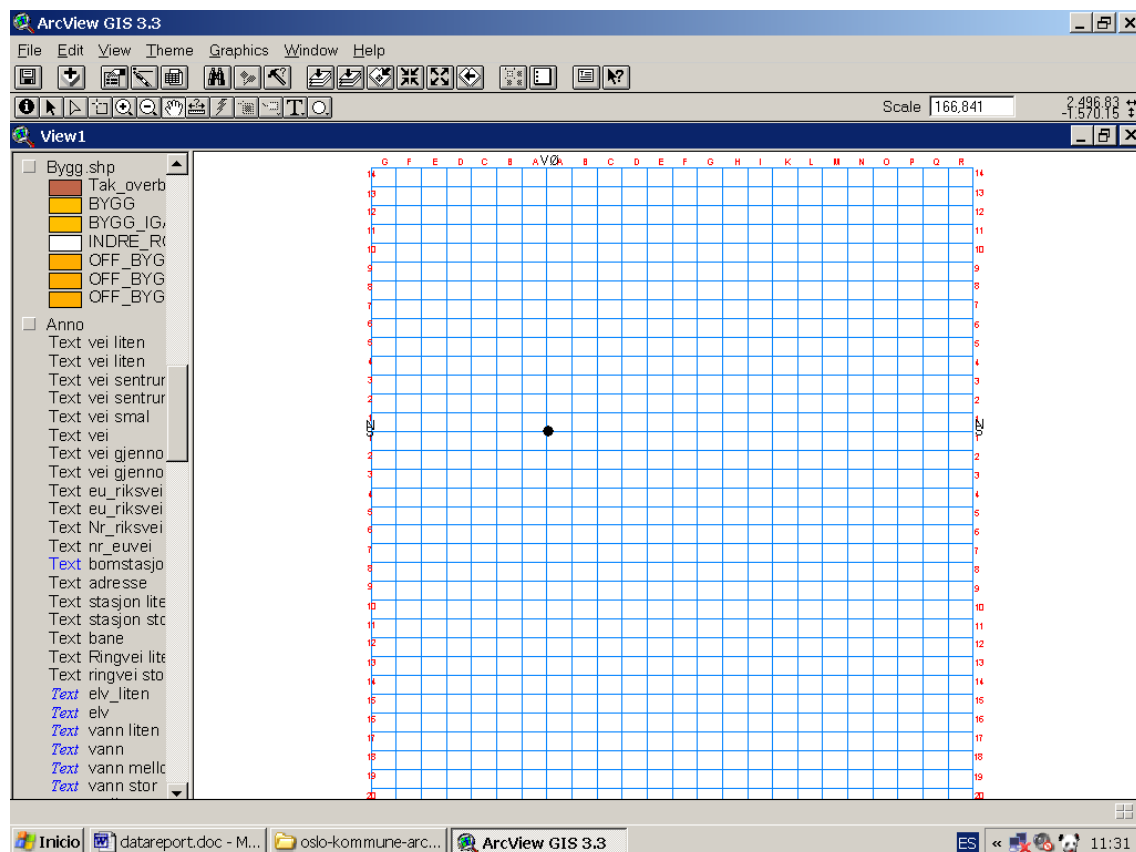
ArcView GIS 3.3

File Edit View Theme Graphics Window Help

Scale 166,841

2,496.83
-1,570.15

View1

Bygg.shp
Tak_overb
BYGG
BYGG_IG/
INDRE_R(
OFF_BYG
OFF_BYG
OFF_BYG

Anno
Text vei liten
Text vei liten
Text vei sentrur
Text vei sentrur
Text vei smal
Text vei
Text vei gjenno
Text vei gjenno
Text eu_riksvei
Text eu_riksvei
Text Nr_riksvei
Text nr_euvei
Text bomstasjo
Text adresse
Text stasjon lite
Text stasjon sto
Text bane
Text Ringvei lite
Text ringvei sto
Text elv_liten
Text elv
Text vann liten
Text vann
Text vann mello
Text vann stor

G F E D C B A VØ A B C D E F G H I K L M N O P Q R

14 13 12 11 10 9 8 7 6 5 4 3 2 1

N S

N S

1 2 3 4 5 6 7 8 9 10 11 12 13 14 15 16 17 18 19 20

Inicio
datareport.doc - M...
oslo-kommune-arc...
ArcView GIS 3.3
ES
11:31